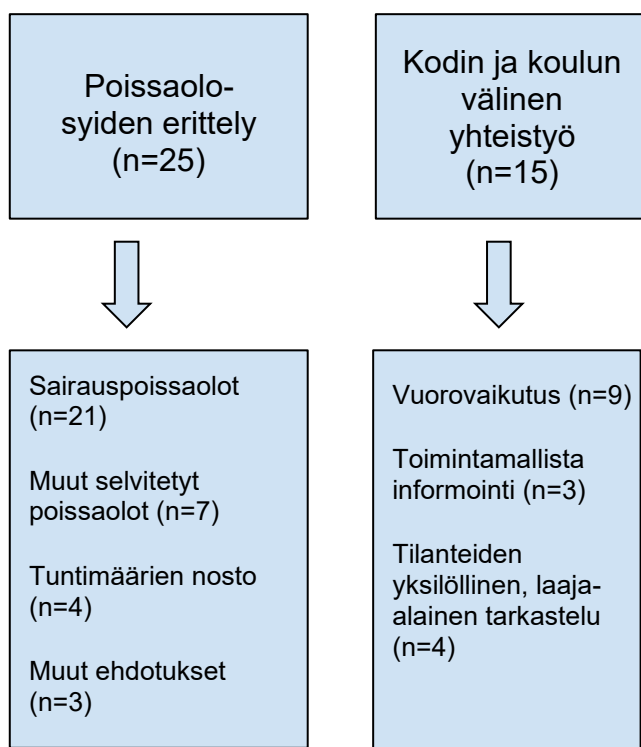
Poissaolosyiden erittely (n=25)

Kodin ja koulun välinen yhteistyö (n=15)

Sairauspoissaolot (n=21)

Muut selvitetyt poissaolot (n=7)

Tuntimäärien nosto (n=4)

Muut ehdotukset (n=3)

Vuorovaikutus (n=9)

Toimintamallista informointi (n=3)

Tilanteiden yksilöllinen, laaja-alainen tarkastelu (n=4)